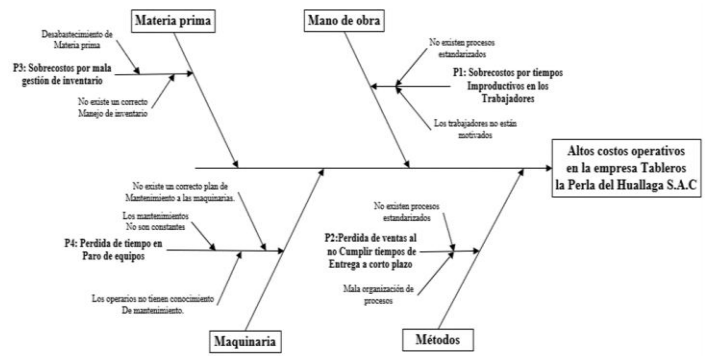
Materia prima

Mano de obra

Desabastecimiento de Materia prima

P3: Sobrecostos por mala gestión de inventario

No existe un correcto Manejo de inventario

No existen procesos estandarizados

P1: Sobrecostos por tiempos Improductivos en los Trabajadores

Los trabajadores no están motivados

Altos costos operativos en la empresa Tableros la Perla del Huallaga S.A.C

No existe un correcto plan de Mantenimiento a las maquinarias.

Los mantenimientos No son constantes

P4: Perdida de tiempo en Paro de equipos

Los operarios no tienen conocimiento De mantenimiento.

No existen procesos estandarizados

P2:Perdida de ventas al no Cumplir tiempos de Entrega a corto plazo

Mala organización de procesos

Maquinaria

Métodos